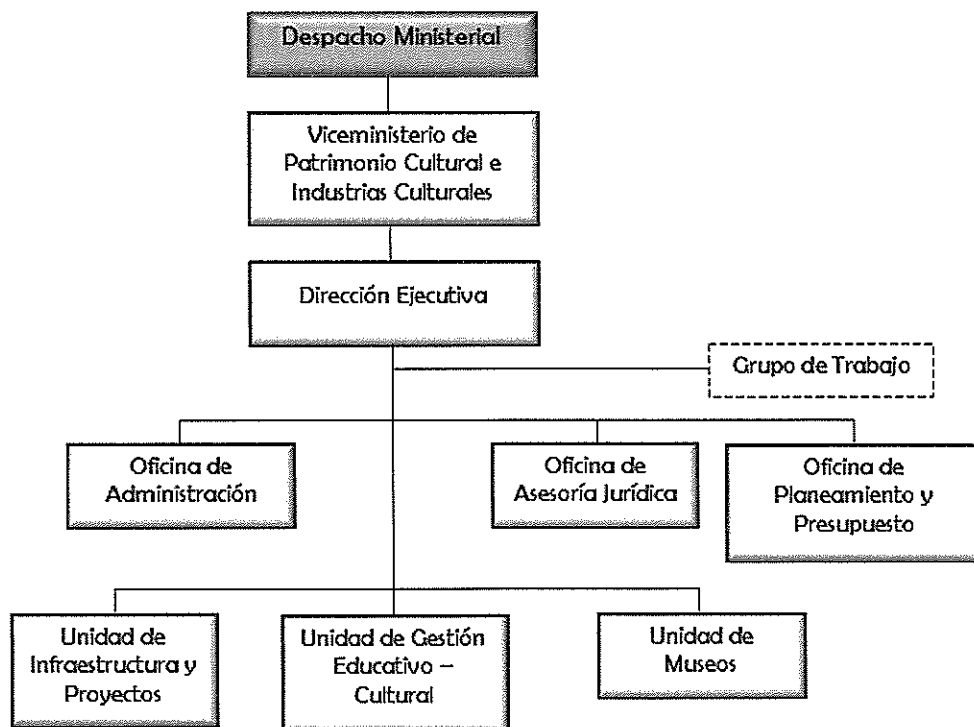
Despacho Ministerial

Viceministerio de Patrimonio Cultural e Industrias Culturales

Dirección Ejecutiva

Grupo de Trabajo

Oficina de Administración

Oficina de Asesoría Jurídica

Oficina de Planeamiento y Presupuesto

Unidad de Infraestructura y Proyectos

Unidad de Gestión Educativo – Cultural

Unidad de Museos